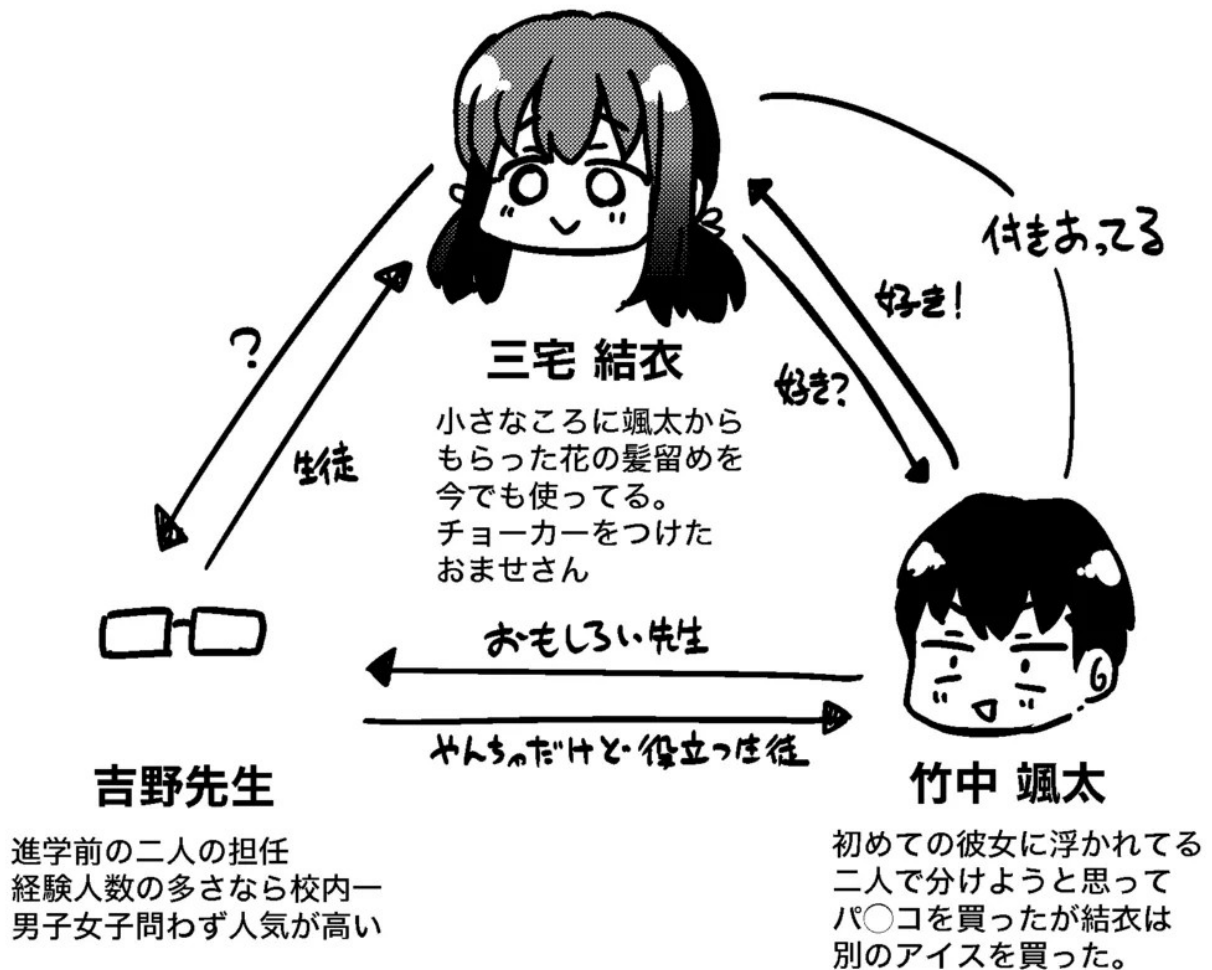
付きあってる

好き!

?

好き?

三宅 結衣

小さなころに颯太からもらった花の髪留めを今でも使ってる。チョーカーをつけたおませさん

生徒

おもしろい先生

やんちゃだけど役立つ生徒

吉野先生

進学前の二人の担任
経験人数の多さなら校内一
男子女子問わず人気が高い

竹中 颯太

初めての彼女に浮かれてる
二人で分けようと思ってパ◯コを買ったが結衣は別のアイスを買った。